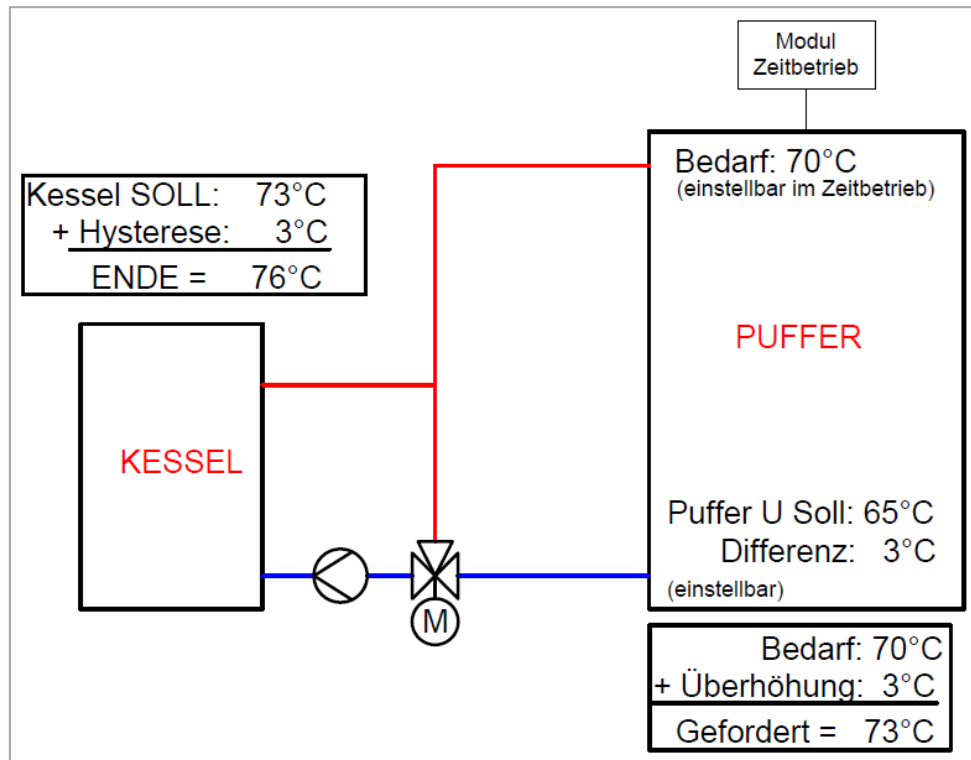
Modul
Zeitbetrieb

Kessel SOLL: 73°C
+ Hysterese: 3°C
ENDE = 76°C

Bedarf: 70°C
(einstellbar im Zeitbetrieb)

PUFFER

KESSEL

M

Puffer U Soll: 65°C
Differenz: 3°C
(einstellbar)

Bedarf: 70°C
+ Überhöhung: 3°C
Gefordert = 73°C